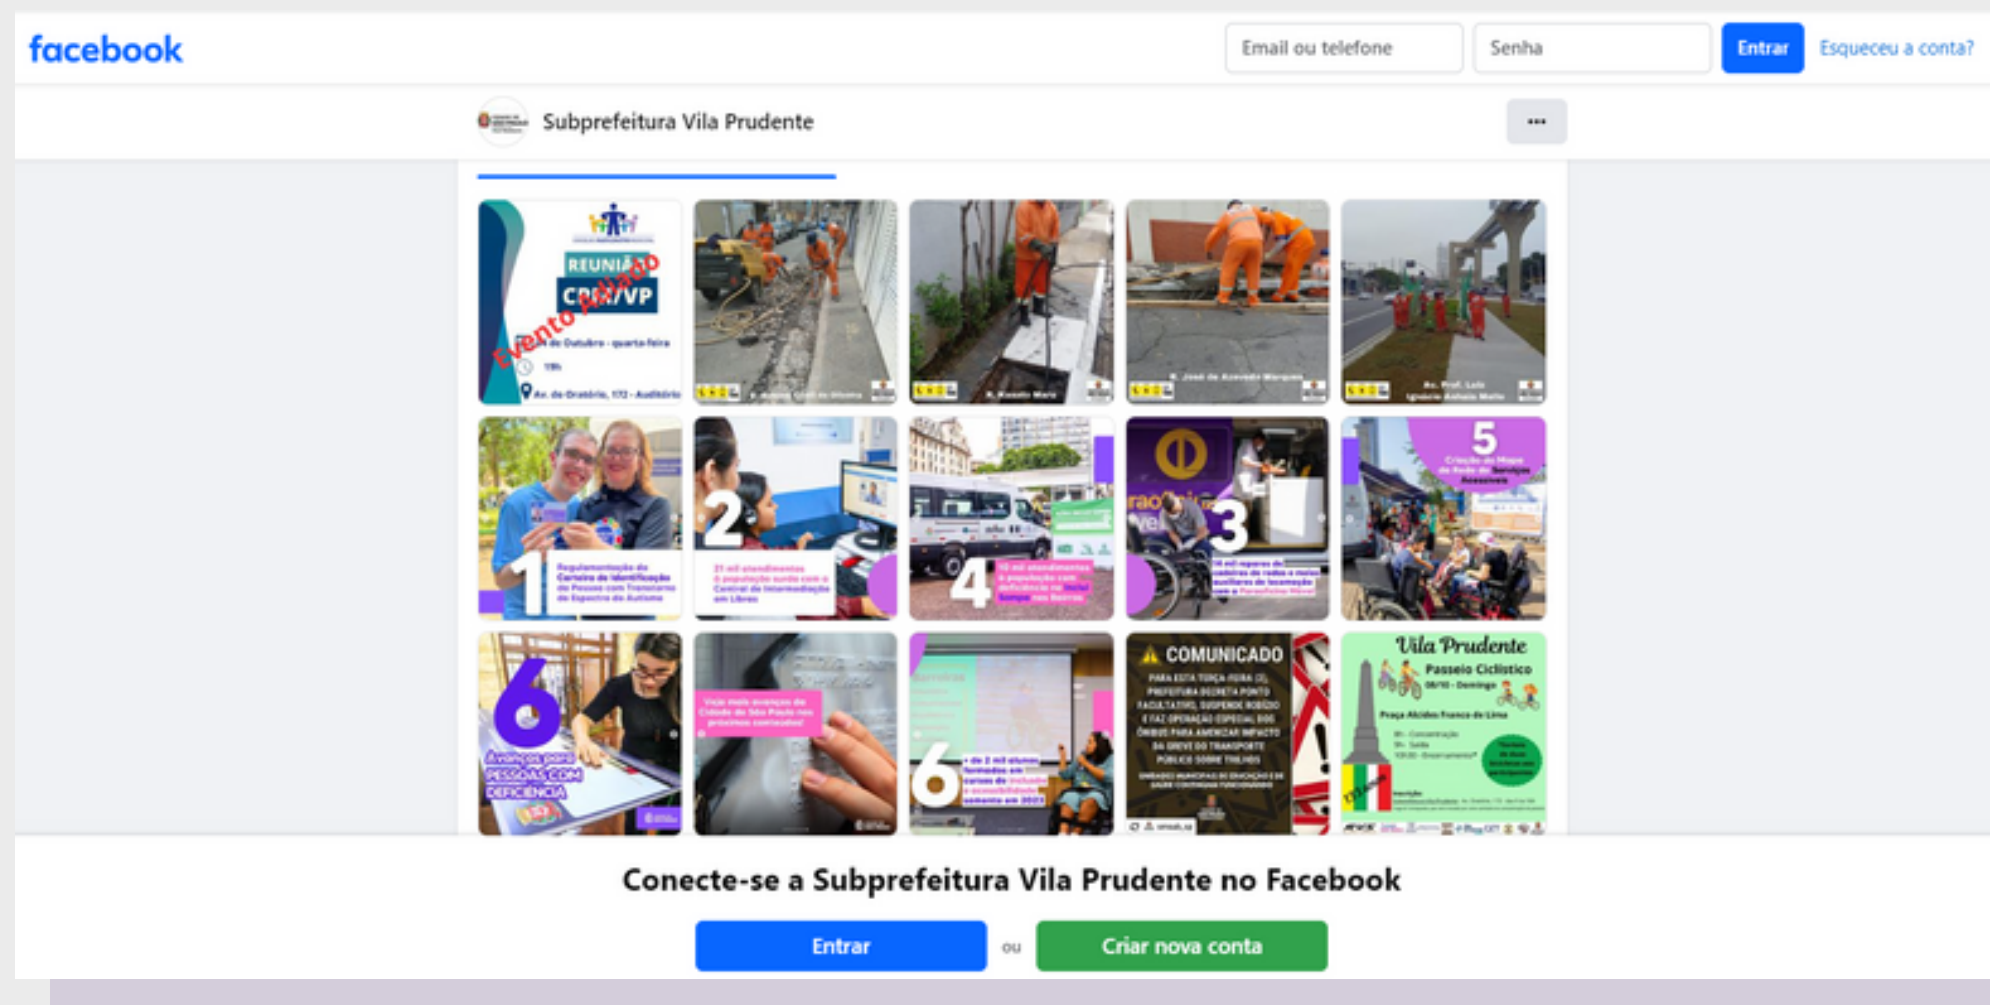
facebook

Email ou telefone

Senha

Entrar

Esqueceu a conta?

Subprefeitura Vila Prudente

...

REUNIÃO CPD/VP

Evento Adiado

de Outubro - quarta-feira

19h

Av. do Oratório, 172 - Auditório

1

Regulamentação da Carteira de Identificação da Pessoa com Transtorno do Espectro do Autismo

2

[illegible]

4

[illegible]

3

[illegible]

5

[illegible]

6

Avanços para PESSOAS COM DEFICIÊNCIA

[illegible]

6

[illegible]

COMUNICADO

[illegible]

Vila Prudente

Passeio Ciclístico

Praça Alcides Franco de Lima

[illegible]

Conecte-se a Subprefeitura Vila Prudente no Facebook

Entrar

ou

Criar nova conta